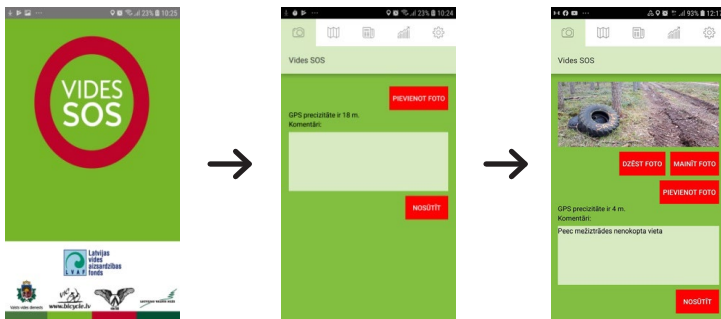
23% 10:25

VIDES SOS

Latvijas vides aizsardzības fonds
LVAF

Valsts vides dienests

www.bicycle.lv

→

23% 10:24

Vides SOS

PIEVIENOT FOTO

GPS precizitāte ir 18 m.
Komentāri:

NOSŪTĪT

→

93% 12:45

Vides SOS

DZĒST FOTO

MAINĪT FOTO

PIEVIENOT FOTO

GPS precizitāte ir 4 m.
Komentāri:

Peec mežizträdes nenokopta vieta

NOSŪTĪT